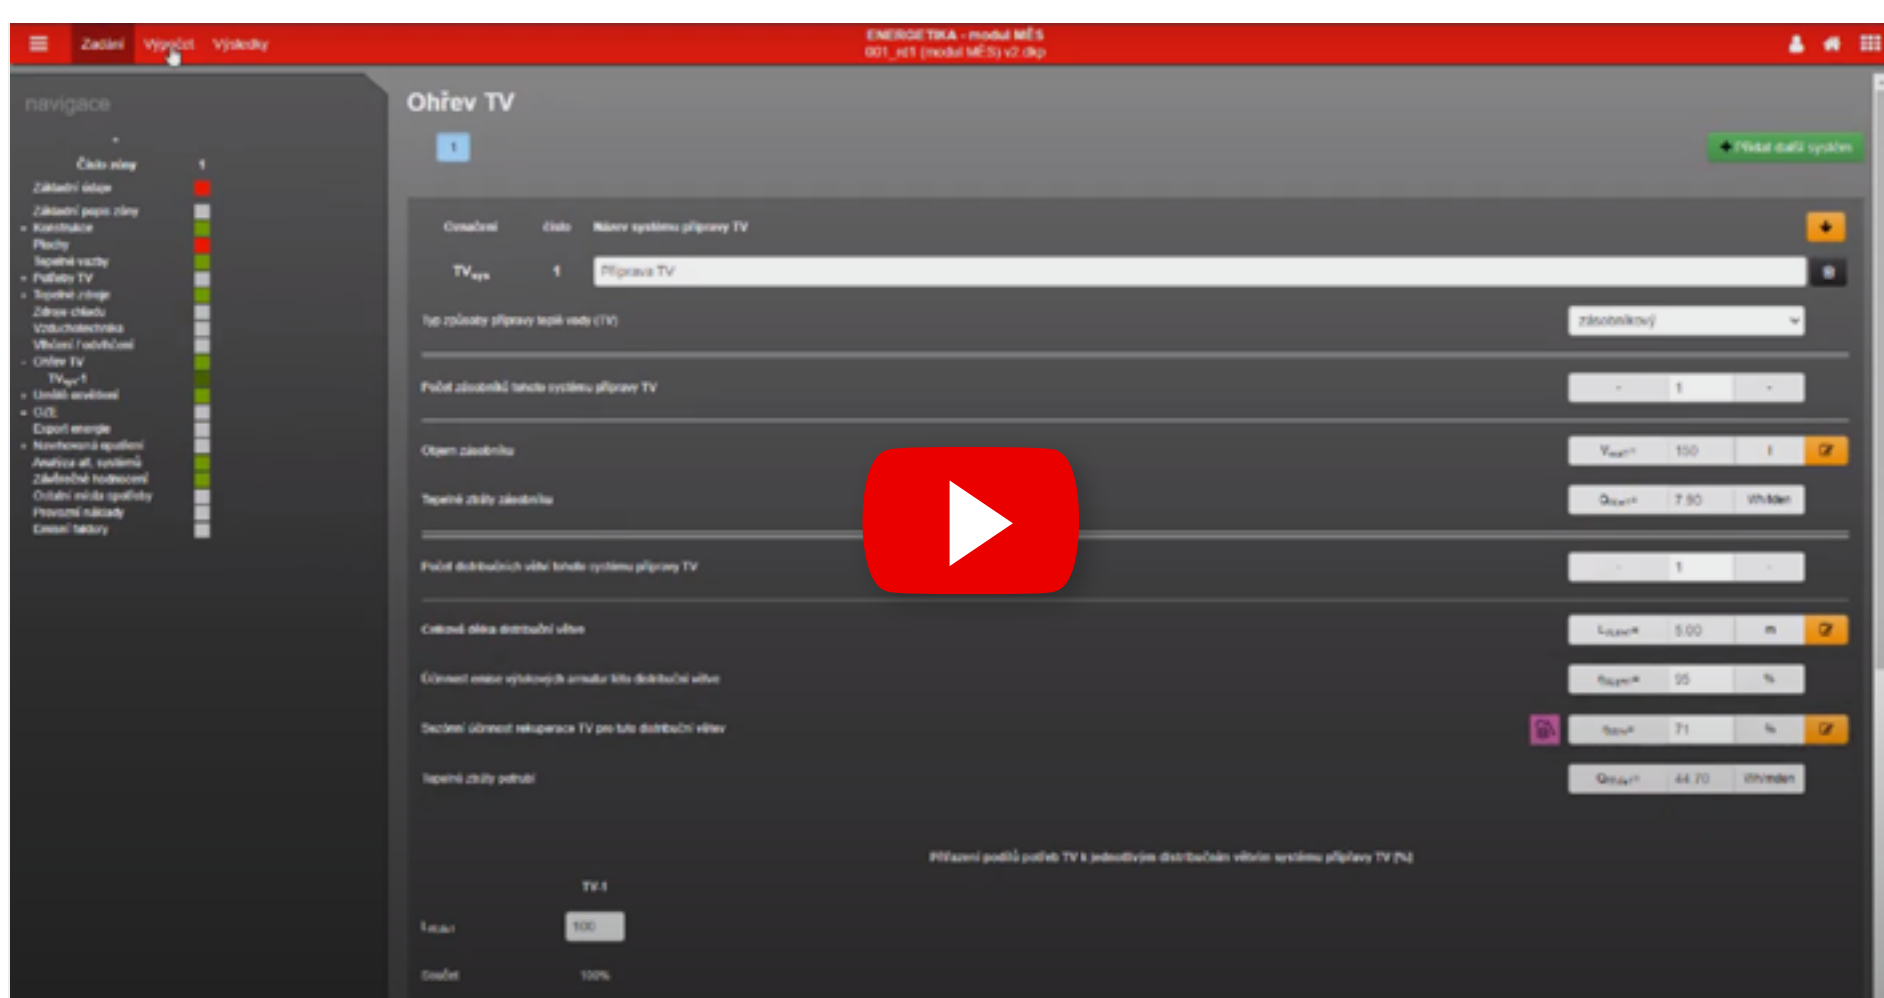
Zadání Výpočet Výsledky

ENERGETIKA - modul MĚS
001_rd1 (modul MĚS) v2.dkp

navigace

Číslo zóny 1
Základní údaje
Základní popis zóny
Konstrukce
Plochy
Tepelné vazby
Potřeby TV
Tepelné zdroje
Zdroje chladu
Vzduchotechnika
Vlhčení / odvlhčení
Ohřev TV
$TV_{sys}$ 1
Umělé osvětlení
OZE
Export energie
Navrhovaná opatření
Analýza alt. systémů
Závěrečné hodnocení
Ostatní místa spotřeby
Provozní náklady
Emisní faktory

Ohřev TV

1

Přidat další systém

Označení Číslo Název systému přípravy TV

$TV_{sys}$ 1 Příprava TV

Typ způsobu přípravy teplé vody (TV) zásobníkový

Počet zásobníků tohoto systému přípravy TV - 1 +

Objem zásobníku $V_{st}$ 150 l

Tepelné ztráty zásobníku $Q_{st}$ 7.90 Wh/den

Počet distribučních větví tohoto systému přípravy TV - 1 +

Celková délka distribuční větve $L$ 5.00 m

Účinnost emise výtokových armatur této distribuční větve 95 %

Sezónní účinnost rekuperace TV pro tuto distribuční větev 71 %

Tepelné ztráty potrubí $Q$ 44.70 Wh/den

Přiřazení podílů potřeb TV k jednotlivým distribučním větvím systému přípravy TV [%]

TV 1

100

Součet 100%